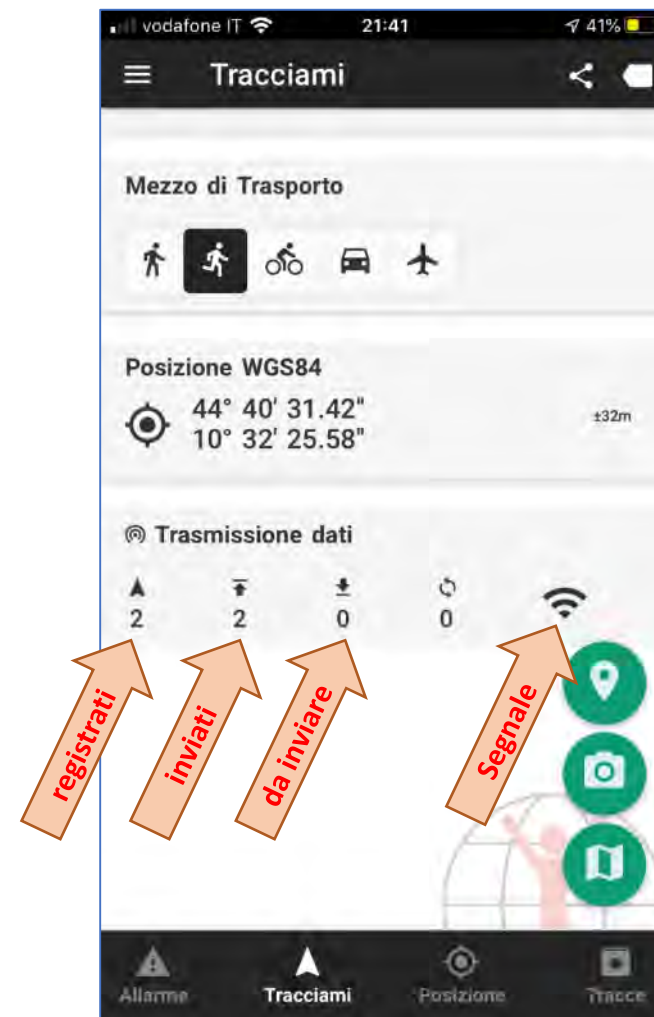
vodafone IT 21:41 41%

Tracciami

Mezzo di Trasporto

Posizione WGS84
44° 40' 31.42"
10° 32' 25.58"
±32m

Trasmissione dati
2 2 0 0

registrati
inviati
da inviare
Segnale

Allarme
Tracciami
Posizione
Tracce